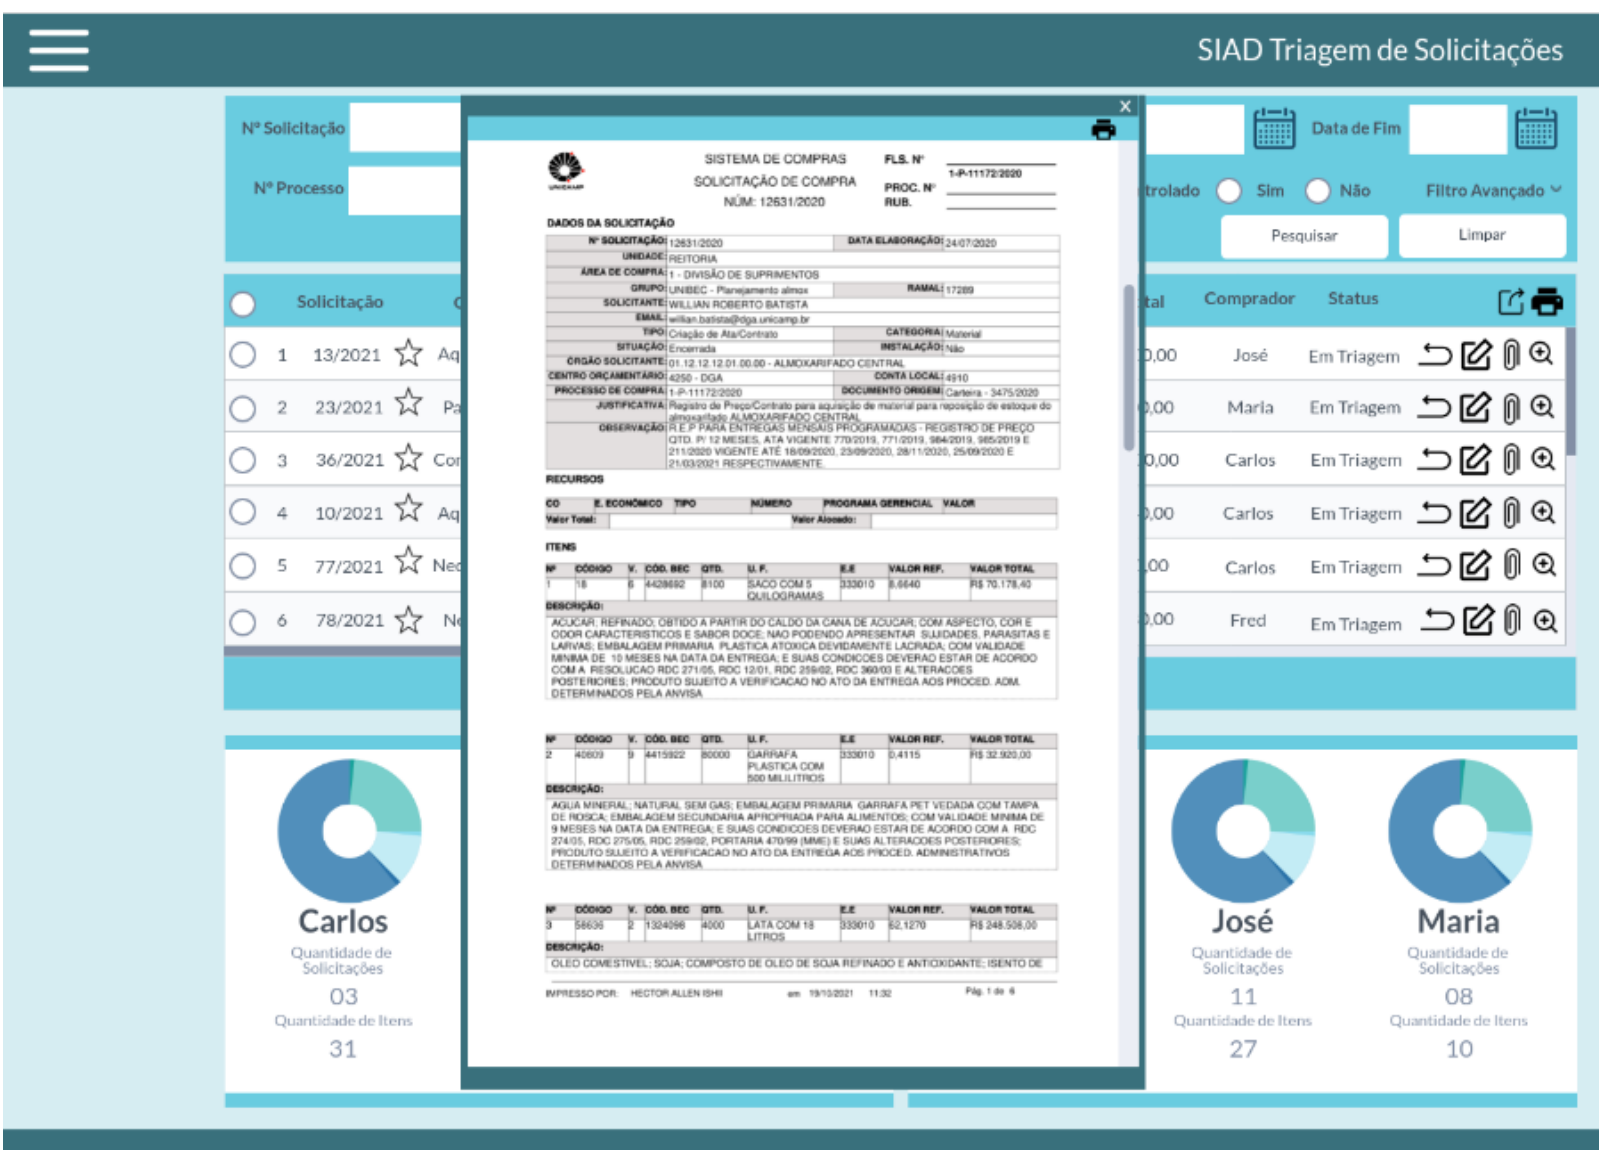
SIAD Triagem de Solicitações

Nº Solicitação
Nº Processo
Data de Fim
trolado Sim Não
Filtro Avançado
Pesquisar
Limpar

Solicitação
tal Comprador Status

| | | | | | |
|---|---|---|---|---|---|
| 1 | 13/2021 | Aq | ),00 | José | Em Triagem |
| 2 | 23/2021 | Pa | ),00 | Maria | Em Triagem |
| 3 | 36/2021 | Co | ),00 | Carlos | Em Triagem |
| 4 | 10/2021 | Aq | ),00 | Carlos | Em Triagem |
| 5 | 77/2021 | Ne | ,00 | Carlos | Em Triagem |
| 6 | 78/2021 | N | ),00 | Fred | Em Triagem |

SISTEMA DE COMPRAS
SOLICITAÇÃO DE COMPRA
NÚM: 12631/2020
FLS. Nº
PROC. Nº 1-P-11172/2020
RUB.

DADOS DA SOLICITAÇÃO
Nº SOLICITAÇÃO: 12631/2020 DATA ELABORAÇÃO: 24/07/2020
UNIDADE: REITORIA
ÁREA DE COMPRA: 1 - DIVISÃO DE SUPRIMENTOS
GRUPO: UNIBEC - Planejamento almox
SOLICITANTE: WILLIAN ROBERTO BATISTA RAMAL: 17289
EMAIL: willian.batista@dga.unicamp.br
TIPO: Criação de Ata/Contrato CATEGORIA: Material
SITUAÇÃO: Encerrada INSTALAÇÃO: Não
ÓRGÃO SOLICITANTE: 01.12.12.12.01.00.00 - ALMOXARIFADO CENTRAL
CENTRO ORÇAMENTÁRIO: 4250 - DGA CONTA LOCAL: 4910
PROCESSO DE COMPRA: 1-P-11172/2020 DOCUMENTO ORIGEM: Carteira - 3475/2020
JUSTIFICATIVA: Registro de Preço/Contrato para aquisição de material para reposição de estoque do almoxarifado ALMOXARIFADO CENTRAL
OBSERVAÇÃO: R.E.P PARA ENTREGAS MENSAIS PROGRAMADAS - REGISTRO DE PREÇO QTD. P/ 12 MESES, ATA VIGENTE 770/2019, 771/2019, 984/2019, 985/2019 E 211/2020 VIGENTE ATÉ 18/09/2020, 23/09/2020, 28/11/2020, 25/09/2020 E 21/03/2021 RESPECTIVAMENTE

RECURSOS
CO E. ECONÔMICO TIPO NÚMERO PROGRAMA GERENCIAL VALOR
Valor Total: Valor Alocado:

ITENS
| Nº | CÓDIGO | V. | CÓD. BEC | QTD. | U.F. | E.E | VALOR REF. | VALOR TOTAL |
|---|---|---|---|---|---|---|---|---|
| 1 | 18 | 6 | 4428692 | 8100 | SACO COM 5 QUILOGRAMAS | 333010 | 8,6640 | R$ 70.178,40 |

DESCRIÇÃO: ACUCAR; REFINADO; OBTIDO A PARTIR DO CALDO DA CANA DE ACUCAR; COM ASPECTO, COR E ODOR CARACTERISTICOS E SABOR DOCE; NAO PODENDO APRESENTAR SUJIDADES, PARASITAS E LARVAS; EMBALAGEM PRIMARIA PLASTICA ATOXICA DEVIDAMENTE LACRADA; COM VALIDADE MINIMA DE 10 MESES NA DATA DA ENTREGA; E SUAS CONDICOES DEVERAO ESTAR DE ACORDO COM A RESOLUCAO RDC 271/05, RDC 12/01, RDC 259/02, RDC 360/03 E ALTERACOES POSTERIORES; PRODUTO SUJEITO A VERIFICACAO NO ATO DA ENTREGA AOS PROCED. ADM. DETERMINADOS PELA ANVISA

| Nº | CÓDIGO | V. | CÓD. BEC | QTD. | U.F. | E.E | VALOR REF. | VALOR TOTAL |
|---|---|---|---|---|---|---|---|---|
| 2 | 40609 | 9 | 4415922 | 80000 | GARRAFA PLASTICA COM 500 MILILITROS | 333010 | 0,4115 | R$ 32.920,00 |

DESCRIÇÃO: AGUA MINERAL; NATURAL SEM GAS; EMBALAGEM PRIMARIA GARRAFA PET VEDADA COM TAMPA DE ROSCA; EMBALAGEM SECUNDARIA APROPRIADA PARA ALIMENTOS; COM VALIDADE MINIMA DE 9 MESES NA DATA DA ENTREGA; E SUAS CONDICOES DEVERAO ESTAR DE ACORDO A RDC 274/05, RDC 275/05, RDC 259/02, PORTARIA 470/99 (MME) E SUAS ALTERACOES POSTERIORES; PRODUTO SUJEITO A VERIFICACAO NO ATO DA ENTREGA AOS PROCED. ADMINISTRATIVOS DETERMINADOS PELA ANVISA

| Nº | CÓDIGO | V. | CÓD. BEC | QTD. | U.F. | E.E | VALOR REF. | VALOR TOTAL |
|---|---|---|---|---|---|---|---|---|
| 3 | 58636 | 2 | 1324098 | 4000 | LATA COM 18 LITROS | 333010 | 62,1270 | R$ 248.508,00 |

DESCRIÇÃO: OLEO COMESTIVEL; SOJA; COMPOSTO DE OLEO DE SOJA REFINADO E ANTIOXIDANTE; ISENTO DE

IMPRESSO POR: HECTOR ALLEN ISHII em 19/10/2021 11:32 Pág. 1 de 6

Carlos
Quantidade de Solicitações
03
Quantidade de Itens
31

José
Quantidade de Solicitações
11
Quantidade de Itens
27

Maria
Quantidade de Solicitações
08
Quantidade de Itens
10